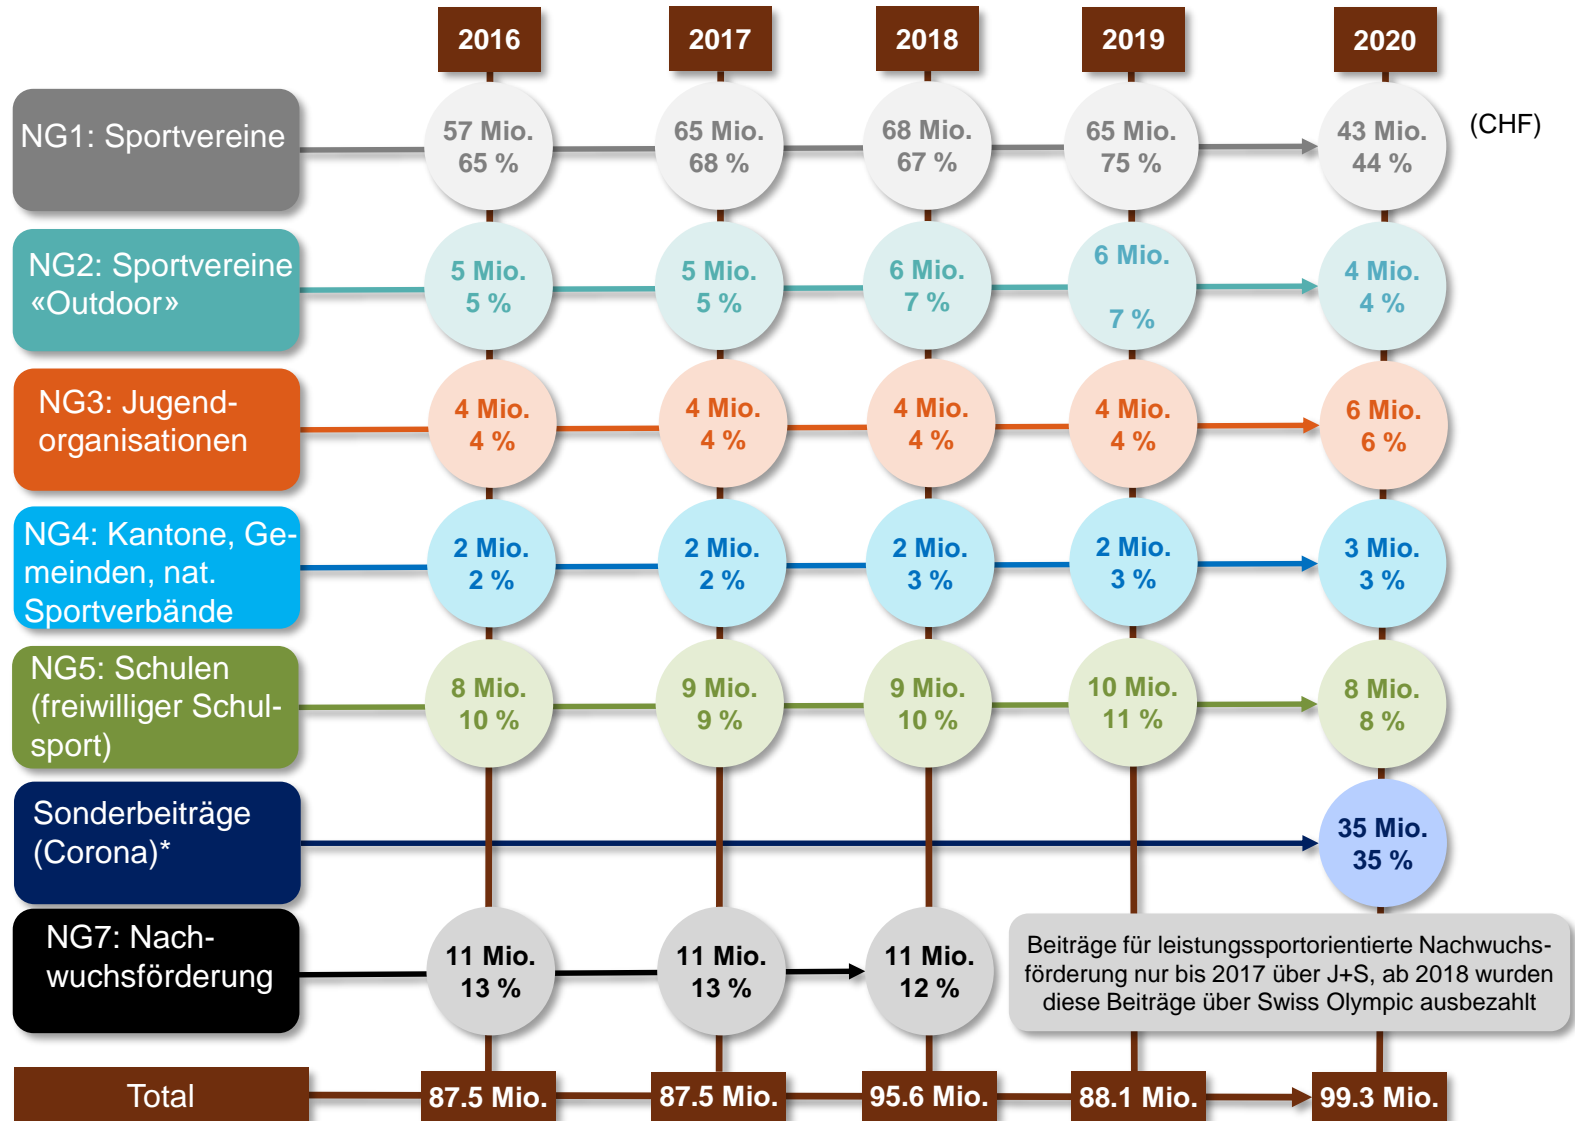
| | 2016 | 2017 | 2018 | 2019 | 2020 |
|---|---|---|---|---|---|
| NG1: Sportvereine | 57 Mio. 65 % | 65 Mio. 68 % | 68 Mio. 67 % | 65 Mio. 75 % | 43 Mio. 44 % |
| NG2: Sportvereine «Outdoor» | 5 Mio. 5 % | 5 Mio. 5 % | 6 Mio. 7 % | 6 Mio. 7 % | 4 Mio. 4 % |
| NG3: Jugendorganisationen | 4 Mio. 4 % | 4 Mio. 4 % | 4 Mio. 4 % | 4 Mio. 4 % | 6 Mio. 6 % |
| NG4: Kantone, Gemeinden, nat. Sportverbände | 2 Mio. 2 % | 2 Mio. 2 % | 2 Mio. 3 % | 2 Mio. 3 % | 3 Mio. 3 % |
| NG5: Schulen (freiwilliger Schulsport) | 8 Mio. 10 % | 9 Mio. 9 % | 9 Mio. 10 % | 10 Mio. 11 % | 8 Mio. 8 % |
| Sonderbeiträge (Corona)* | | | | | 35 Mio. 35 % |
| NG7: Nachwuchsförderung | 11 Mio. 13 % | 11 Mio. 13 % | 11 Mio. 12 % | | |
| Total | 87.5 Mio. | 87.5 Mio. | 95.6 Mio. | 88.1 Mio. | 99.3 Mio. |

(CHF)

Beiträge für leistungssportorientierte Nachwuchsförderung nur bis 2017 über J+S, ab 2018 wurden diese Beiträge über Swiss Olympic ausbezahlt